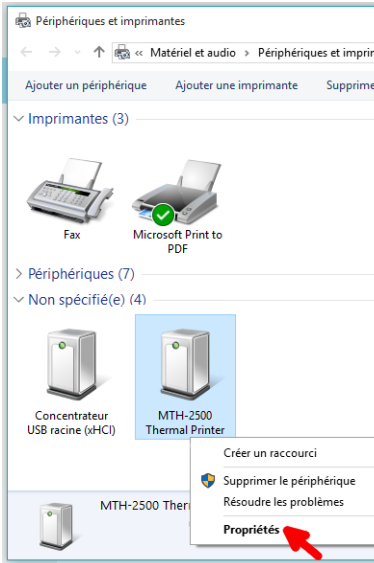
Périphériques et imprimantes

« Matériel et audio › Périphériques et imprim

Ajouter un périphérique Ajouter une imprimante Supprime

Imprimantes (3)

Fax

Microsoft Print to PDF

Périphériques (7)

Non spécifié(e) (4)

Concentrateur USB racine (xHCI)

MTH-2500 Thermal Printer

Créer un raccourci

Supprimer le périphérique

Résoudre les problèmes

Propriétés

MTH-2500 Ther